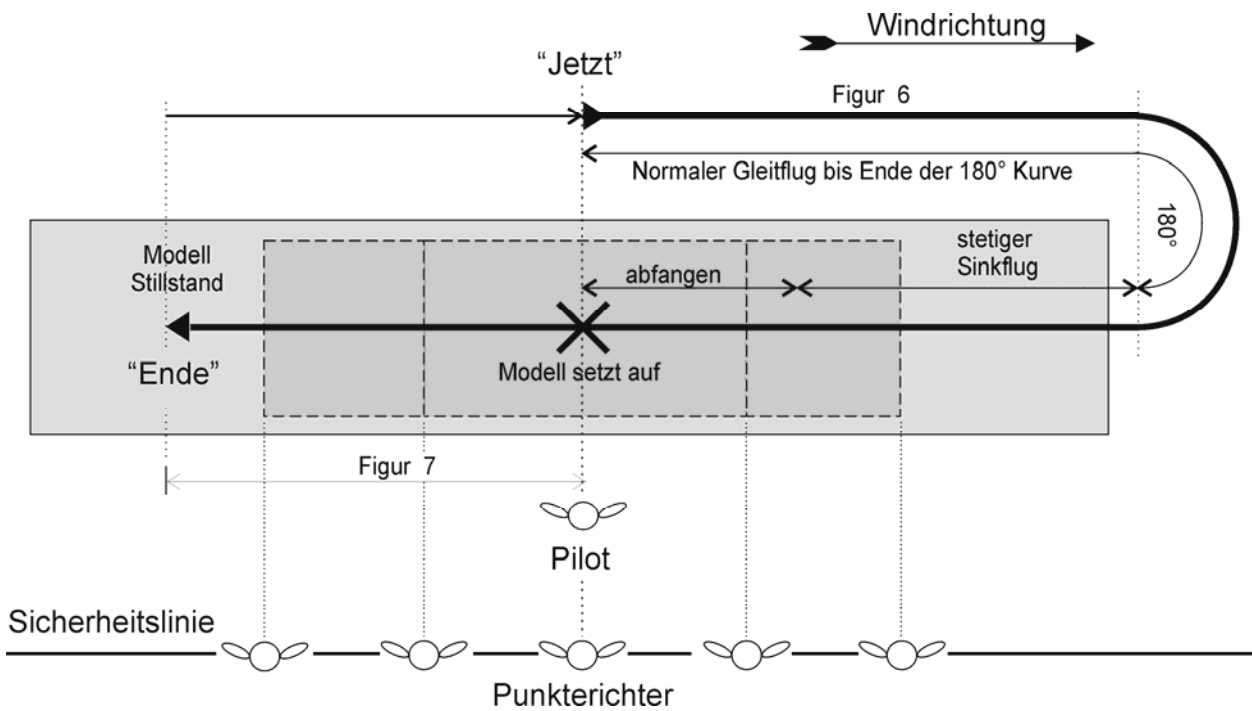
Windrichtung

“Jetzt”

Figur 6

Normaler Gleitflug bis Ende der 180° Kurve

180°

Modell Stillstand

stetiger Sinkflug

abfangen

“Ende”

Modell setzt auf

Figur 7

Pilot

Sicherheitslinie

Punkterichter